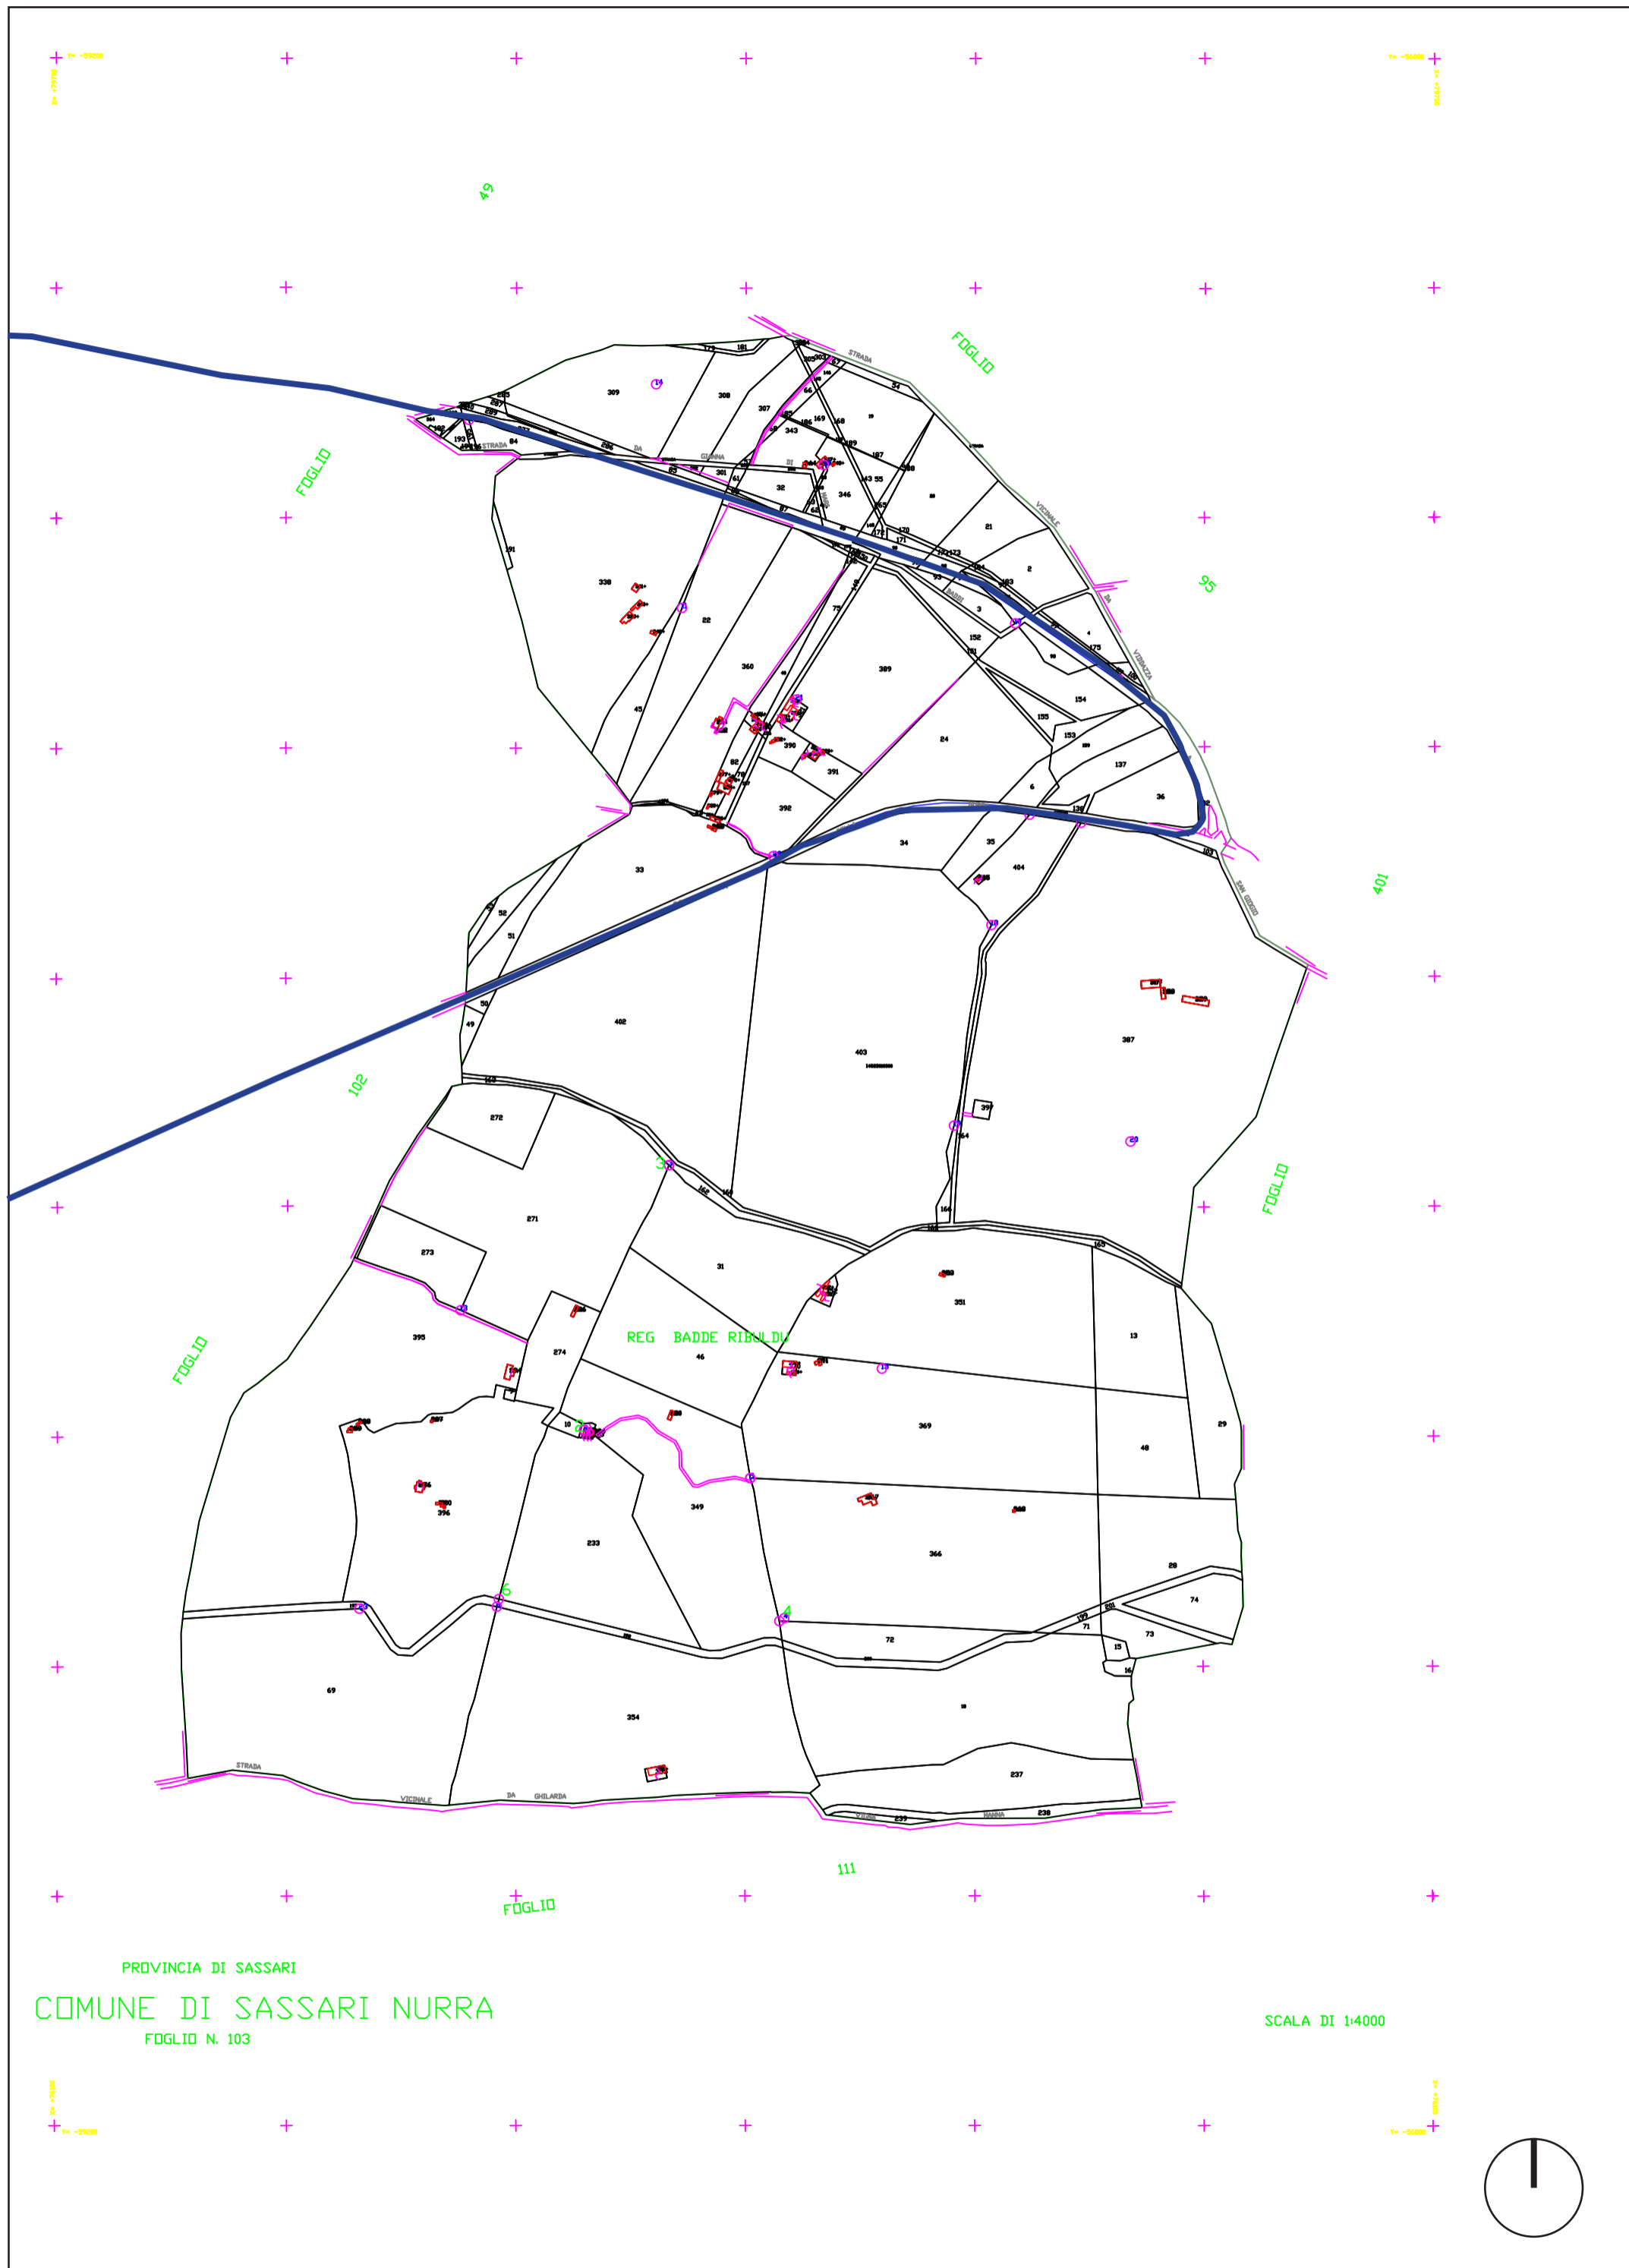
49

FOGLIO

95

FOGLIO

401

102

FOGLIO

FOGLIO

REG BADDE RIBULDU

111

FOGLIO

STRADA VICINALE DI ... DA GIUNNA

STRADA VICINALE DA GHILARDA

309 308 307 338 22 360 389 24 402 403 397 272 271 273 31 351 395 274 46 369 349 233 366 69 354 237 33 34 35 36 13 29 48 28 74 73 72 71 15 16 239 238 6 404 137 153 154 155 152 3 2 21 32 346 343 390 391 392 45 52 51 50 49 396

PROVINCIA DI SASSARI

COMUNE DI SASSARI NURRA

FOGLIO N. 103

SCALA DI 1:4000